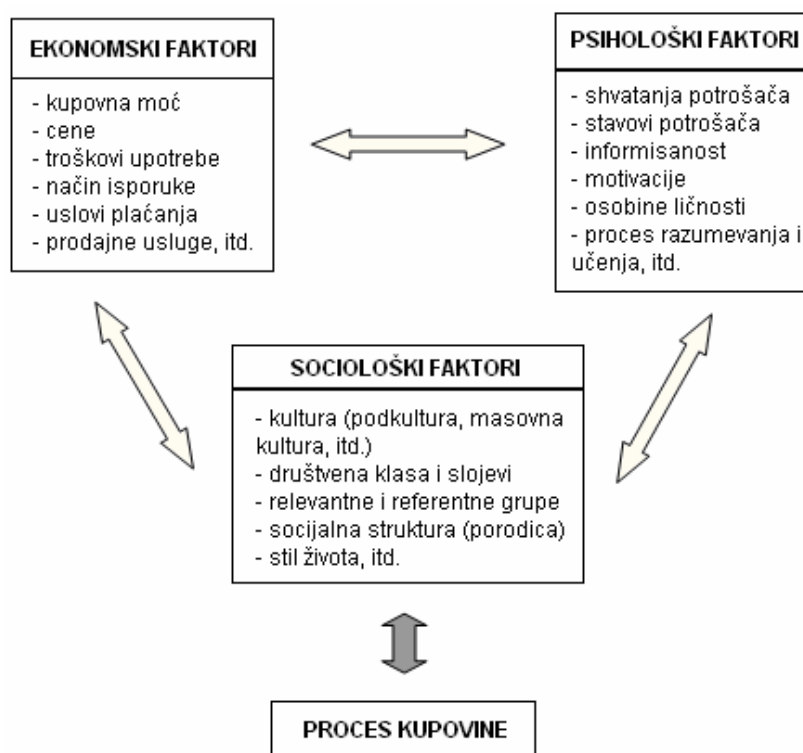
EKONOMSKI FAKTORI

- kupovna moć
- cene
- troškovi upotrebe
- način isporuke
- uslovi plaćanja
- prodajne usluge, itd.

PSIHOLOŠKI FAKTORI

- shvatanja potrošača
- stavovi potrošača
- informisanost
- motivacije
- osobine ličnosti
- proces razumevanja i učenja, itd.

SOCIOLOŠKI FAKTORI

- kultura (podkultura, masovna kultura, itd.)
- društvena klasa i slojevi
- relevantne i referentne grupe
- socijalna struktura (porodica)
- stil života, itd.

PROCES KUPOVINE